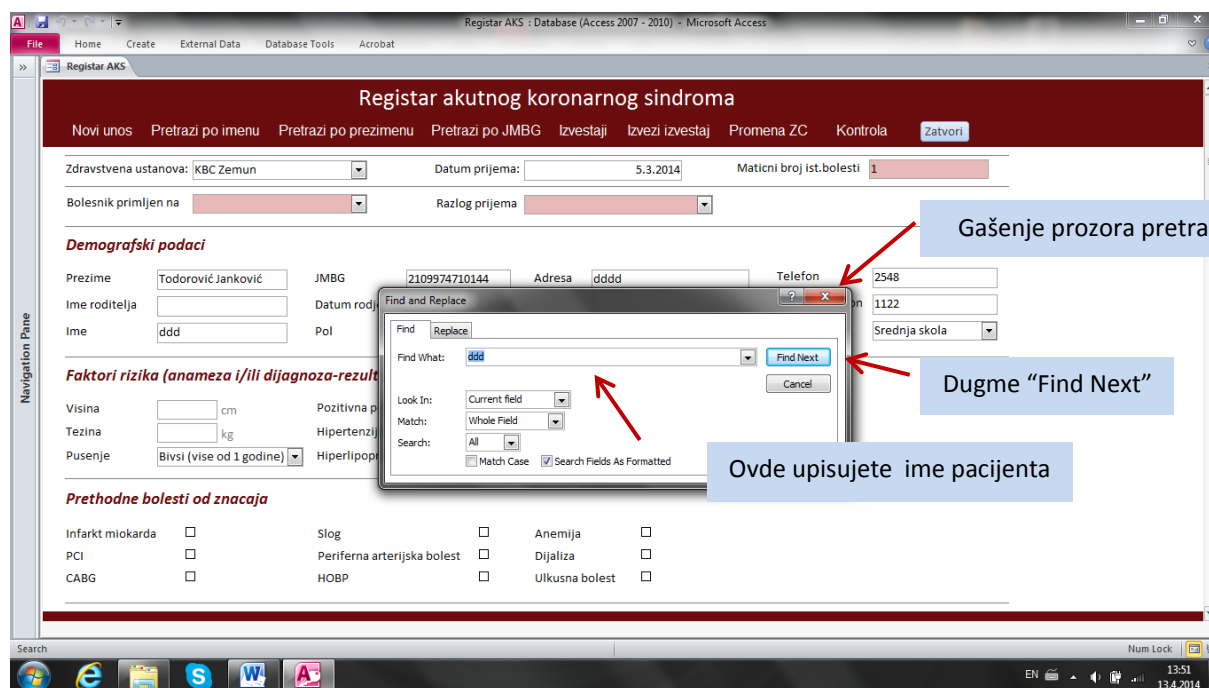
Registar AKS : Database (Access 2007 - 2010) - Microsoft Access

File Home Create External Data Database Tools Acrobat

Registar AKS

Navigation Pane

Registar akutnog koronarnog sindroma

Novi unos Pretrazi po imenu Pretrazi po prezimenu Pretrazi po JMBG Izvestaji Izvezi izvestaj Promena ZC Kontrola Zatvori

Zdravstvena ustanova: KBC Zemun
Datum prijema: 5.3.2014
Maticni broj ist.bolesti 1

Bolesnik primljen na
Razlog prijema

Gašenje prozora pretra

Demografski podaci

Prezime Todorović Janković
JMBG 2109974710144
Adresa dddd
Telefon 2548
Ime roditelja
Datum rodj
on 1122
Ime ddd
Pol
Srednja skola

Find and Replace
Find Replace
Find What: ddd
Find Next
Cancel
Look In: Current field
Match: Whole Field
Search: All
Match Case
Search Fields As Formatted

Dugme “Find Next”

Faktori rizika (anameza i/ili dijagnoza-rezult

Visina cm
Pozitivna p
Tezina kg
Hipertenzij
Pusenje Bivsi (vise od 1 godine)
Hiperlipopr

Ovde upisujete ime pacijenta

Prethodne bolesti od znacaja

Infarkt miokarda
Slog
Anemija
PCI
Periferna arterijska bolest
Dijaliza
CABG
HOBP
Ulkusna bolest

Search
Num Lock

EN 13:51 13.4.2014